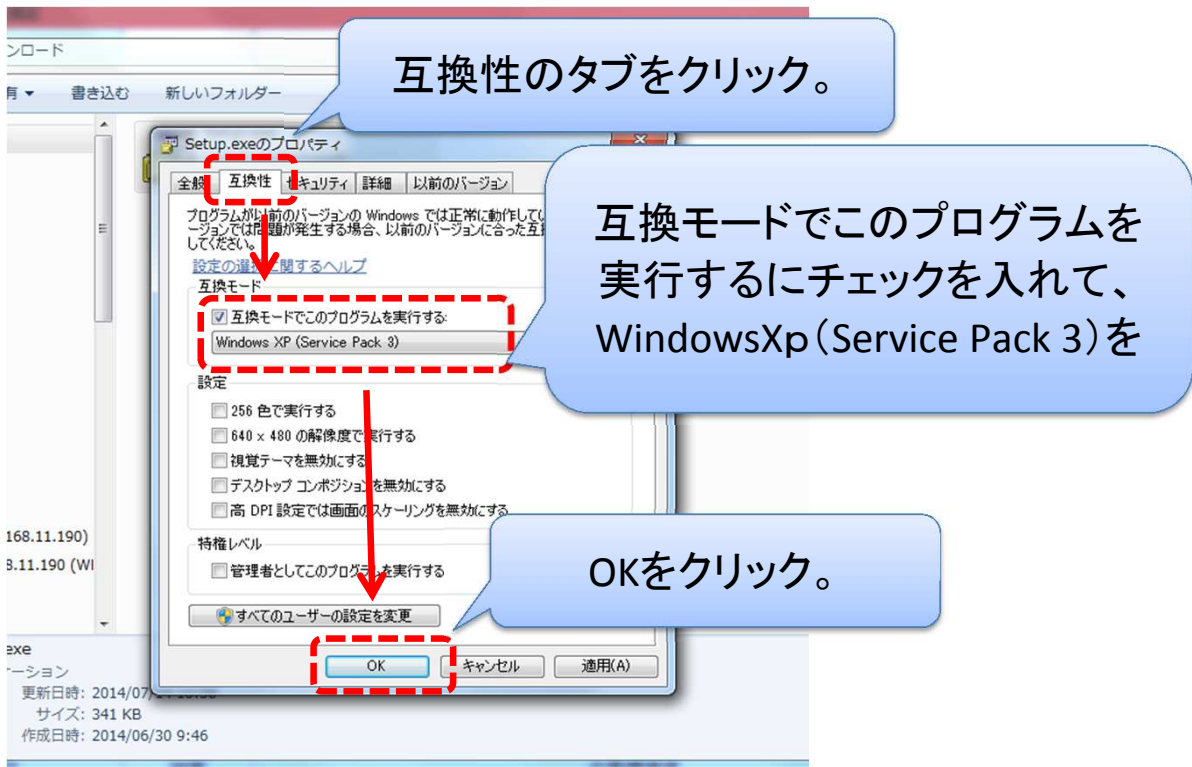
ンロード

有 ▾　書き込む　新しいフォルダー

互換性のタブをクリック。

Setup.exeのプロパティ

全般　互換性　セキュリティ　詳細　以前のバージョン

プログラムが以前のバージョンの Windows では正常に動作してい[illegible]ージョンでは問題が発生する場合、以前のバージョンに合った互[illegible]してください。

設定の選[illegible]関するヘルプ

互換モード

互換モードでこのプログラムを実行する:

Windows XP (Service Pack 3)

互換モードでこのプログラムを実行するにチェックを入れて、WindowsXp（Service Pack 3）を

設定

256 色で実行する

640 x 480 の解像度で実行する

視覚テーマを無効にする

デスクトップ コンポジションを無効にする

高 DPI 設定では画面のスケーリングを無効にする

特権レベル

管理者としてこのプログラムを実行する

すべてのユーザーの設定を変更

OKをクリック。

OK　キャンセル　適用(A)

168.11.190)

8.11.190 (WI

exe

ーション

更新日時: 2014/07/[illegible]

サイズ: 341 KB

作成日時: 2014/06/30 9:46